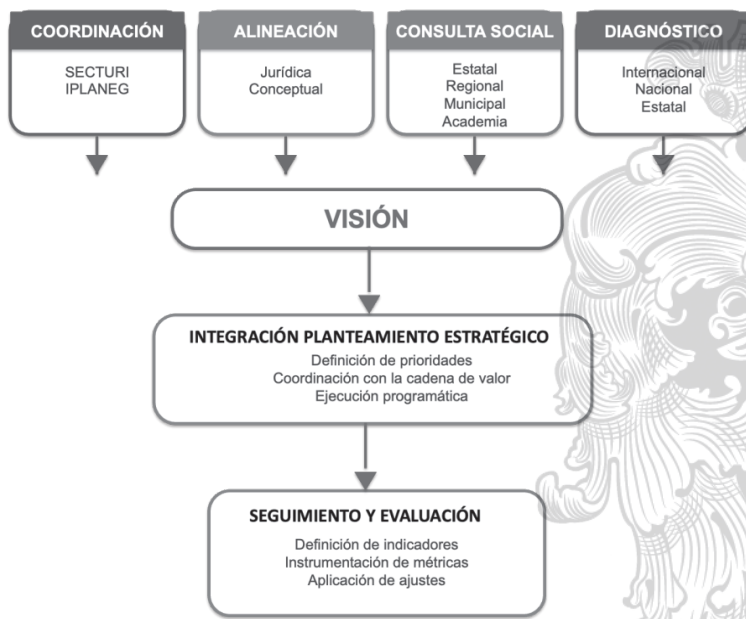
COORDINACIÓN

SECTURI
IPLANEG

ALINEACIÓN

Jurídica
Conceptual

CONSULTA SOCIAL

Estatal
Regional
Municipal
Academia

DIAGNÓSTICO

Internacional
Nacional
Estatal

VISIÓN

INTEGRACIÓN PLANTEAMIENTO ESTRATÉGICO

Definición de prioridades
Coordinación con la cadena de valor
Ejecución programática

SEGUIMIENTO Y EVALUACIÓN

Definición de indicadores
Instrumentación de métricas
Aplicación de ajustes